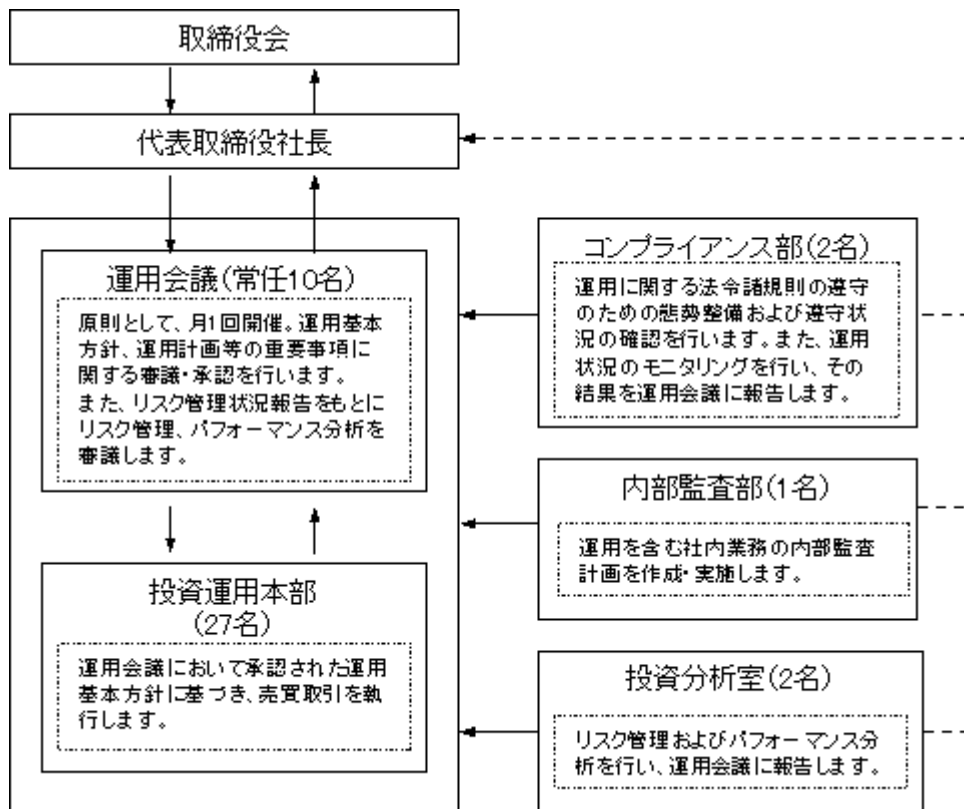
取締役会

代表取締役社長

運用会議(常任10名)

原則として、月1回開催。運用基本方針、運用計画等の重要事項に関する審議・承認を行います。
また、リスク管理状況報告をもとにリスク管理、パフォーマンス分析を審議します。

投資運用本部
(27名)

運用会議において承認された運用基本方針に基づき、売買取引を執行します。

コンプライアンス部(2名)

運用に関する法令諸規則の遵守のための態勢整備および遵守状況の確認を行います。また、運用状況のモニタリングを行い、その結果を運用会議に報告します。

内部監査部(1名)

運用を含む社内業務の内部監査計画を作成・実施します。

投資分析室(2名)

リスク管理およびパフォーマンス分析を行い、運用会議に報告します。